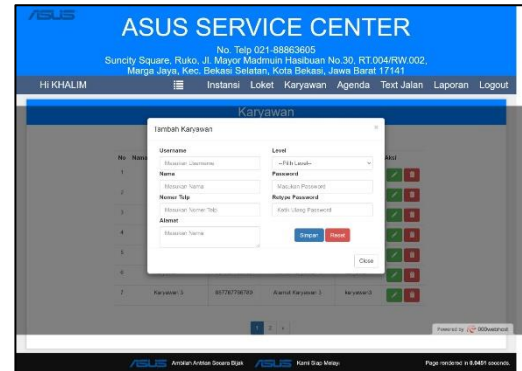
/SUS

ASUS SERVICE CENTER

No. Telp 021-88863605
Suncity Square, Ruko, Jl. Mayor Madmuin Hasibuan No.30, RT.004/RW.002, Marga Jaya, Kec. Bekasi Selatan, Kota Bekasi, Jawa Barat 17141

Hi KHALIM ☰ Instansi Loket Karyawan Agenda Text Jalan Laporan Logout

Karyawan

Tambah Karyawan ×

Username
Masukan Username

Level
--Pilih Level--

Name
Masukan Nama

Password
Masukan Password

Nomor Telp
Masukan Nomor Telp

Retype Password
Ketik Ulang Password

Alamat
Masukan Nama

Simpan Reset

Close

No Nama Aksi
1
2
3
4
5
6
7 Karyawan 3 087787798789 Alamat Karyawan 3 karyawan3

1 2 »

Powered by 000webhost

/SUS Antrian Antrian Secara Bijak /SUS Kami Siap Melayani

Page rendered in 0.0451 seconds.